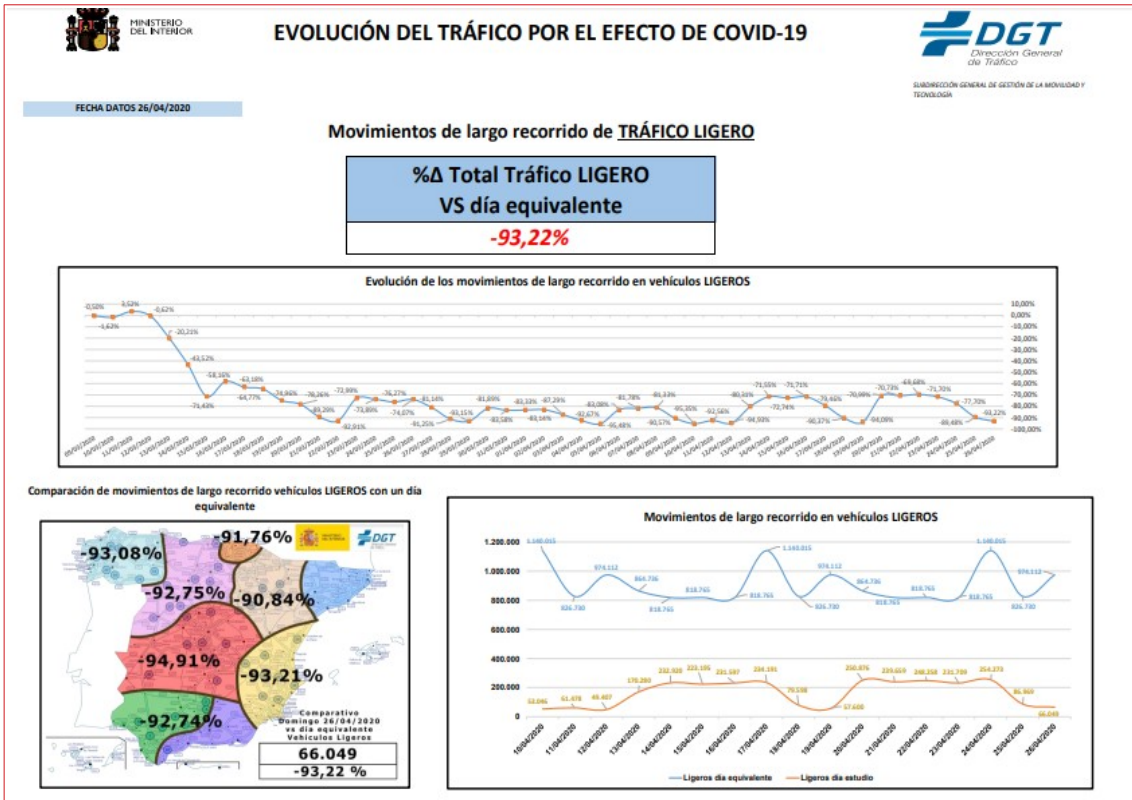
MINISTERIO DEL INTERIOR

EVOLUCIÓN DEL TRÁFICO POR EL EFECTO DE COVID-19

DGT Dirección General de Tráfico

SUBDIRECCIÓN GENERAL DE GESTIÓN DE LA MOVILIDAD Y TECNOLOGÍA

FECHA DATOS 26/04/2020

Movimientos de largo recorrido de TRÁFICO LIGERO

| %Δ Total Tráfico LIGERO VS día equivalente |
|---|
| -93,22% |

Evolución de los movimientos de largo recorrido en vehículos LIGEROS

-0,58% -1,62% 3,52% -0,62% -20,21% -43,52% -71,43% -58,16% -63,18% -64,77% -74,96% -76,26% -89,29% -71,99% -92,91% -73,85% -76,77% -74,67% -81,16% -91,25% -93,15% -81,89% -82,58% -83,33% -83,14% -87,29% -92,67% -83,08% -95,48% -81,78% -90,57% -81,33% -95,35% -92,56% -80,03% -94,93% -71,55% -72,74% -71,71% -79,46% -90,37% -70,99% -94,09% -70,73% -69,68% -71,70% -89,48% -77,70% -93,22%

10,00% 0,00% -10,00% -20,00% -30,00% -40,00% -50,00% -60,00% -70,00% -80,00% -90,00% -100,00%

Comparación de movimientos de largo recorrido vehículos LIGEROS con un día equivalente

-93,08% -91,76% -92,75% -90,84% -94,91% -93,21% -92,74%

DGT

Comparativo Domingo 26/04/2020 vs día equivalente Vehículos Ligeros

66.049
-93,22 %

Movimientos de largo recorrido en vehículos LIGEROS

1.200.000 1.000.000 800.000 600.000 400.000 200.000 0

1.140.015 826.730 974.112 864.736 818.765 818.765 818.765 1.140.015 826.730 974.112 864.736 818.765 818.765 818.765 1.140.015 826.730 974.112

53.046 61.478 49.407 170.280 232.928 223.105 221.597 234.181 79.538 57.600 250.876 239.659 240.258 231.739 254.273 86.969 66.049

10/04/2020 11/04/2020 12/04/2020 13/04/2020 14/04/2020 15/04/2020 16/04/2020 17/04/2020 18/04/2020 19/04/2020 20/04/2020 21/04/2020 22/04/2020 23/04/2020 24/04/2020 25/04/2020 26/04/2020

Ligeros día equivalente   Ligeros día estudio